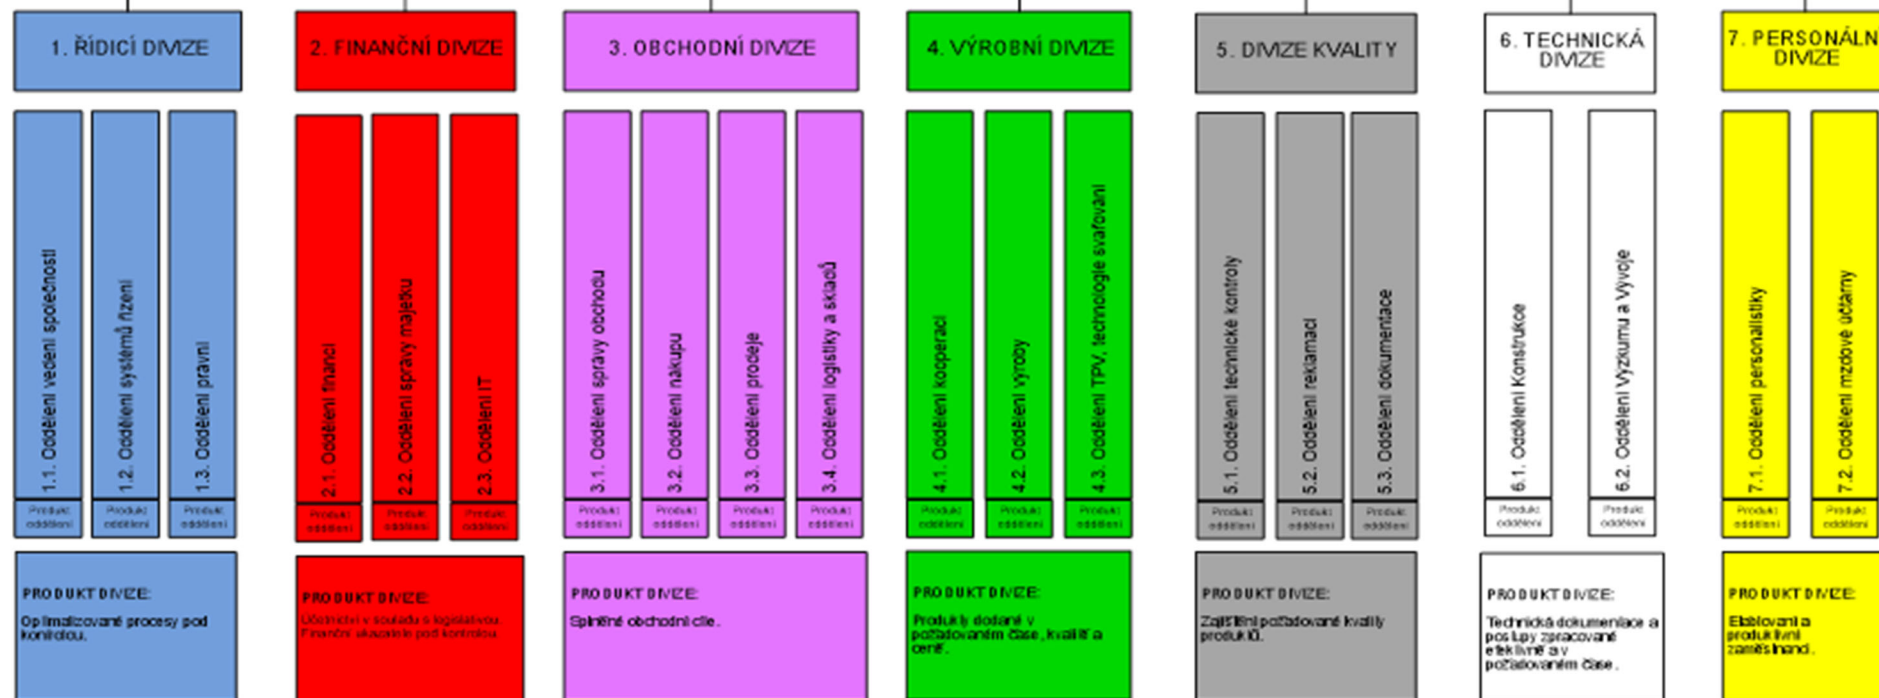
1. ŘÍDICÍ DIVIZE

1.1. Oddělení vedení společnosti
Produkt oddělení

1.2. Oddělení systémů řízení
Produkt oddělení

1.3. Oddělení právní
Produkt oddělení

PRODUKT DIVIZE:
Optimalizované procesy pod kontrolou.

2. FINANČNÍ DIVIZE

2.1. Oddělení financí
Produkt oddělení

2.2. Oddělení správy majetku
Produkt oddělení

2.3. Oddělení IT
Produkt oddělení

PRODUKT DIVIZE:
Účetnictví v souladu s legislativou. Finanční ukazatele pod kontrolou.

3. OBCHODNÍ DIVIZE

3.1. Oddělení správy obchodu
Produkt oddělení

3.2. Oddělení nákupu
Produkt oddělení

3.3. Oddělení prodeje
Produkt oddělení

3.4. Oddělení logistiky a skladů
Produkt oddělení

PRODUKT DIVIZE:
Splněné obchodní cíle.

4. VÝROBNÍ DIVIZE

4.1. Oddělení kooperací
Produkt oddělení

4.2. Oddělení výroby
Produkt oddělení

4.3. Oddělení TPV, technologie svařování
Produkt oddělení

PRODUKT DIVIZE:
Produkty dodané v požadovaném čase, kvalitě a ceně.

5. DIVIZE KVALITY

5.1. Oddělení technické kontroly
Produkt oddělení

5.2. Oddělení reklamací
Produkt oddělení

5.3. Oddělení dokumentace
Produkt oddělení

PRODUKT DIVIZE:
Zajištění požadované kvality produktů.

6. TECHNICKÁ DIVIZE

6.1. Oddělení Konstrukce
Produkt oddělení

6.2. Oddělení Výzkumu a Vývoje
Produkt oddělení

PRODUKT DIVIZE:
Technická dokumentace a postupy zpracované efektivně a v požadovaném čase.

7. PERSONÁLN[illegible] DIVIZE

7.1. Oddělení personalistiky
Produkt oddělení

7.2. Oddělení mzdové účtárny
Produkt oddělení

PRODUKT DIVIZE:
Efektivní a produktivní zaměstnanci.